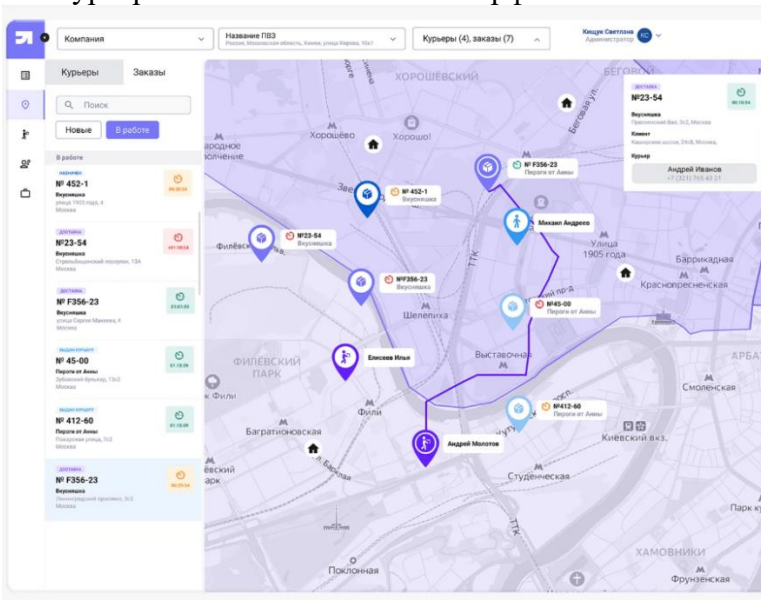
Компания

Название ПВЗ
Россия, Московская область, Химки, улица Карбова, 16к1

Курьеры (4), заказы (7)

Кищук Светлана
Администратор
КС

Курьеры
Заказы

Поиск

Новые
В работе

В работе

НАЗНАЧЕН
№ 452-1
Вкусняшка
улица 1905 года, 4
Москва
00:20:24

ДОСТАВКА
№23-54
Вкусняшка
Стрельбищенский переулок, 13А
Москва
+01:18:58

ДОСТАВКА
№ F356-23
Вкусняшка
улица Сергея Макеева, 4
Москва
03:03:55

ВЫДАН КУРЬЕРУ
№ 45-00
Пироги от Анны
Зубовский бульвар, 13с2
Москва
01:15:09

ВЫДАН КУРЬЕРУ
№ 412-60
Пироги от Анны
Покровская улица, 3с2
Москва
01:15:09

ДОСТАВКА
№ F356-23
Вкусняшка
Ленинградский проспект, 3с2
Москва
00:29:54

ХОРОШЁВСКИЙ
Хорошёво
Хорошо!
ародное ополчение
Беговая ул.
БЕГОВОЙ

ДОСТАВКА
№23-54
00:15:54
Вкусняшка
Пресненский Вал, 3с2, Москва
Клиент
Каширское шоссе, 24к8, Москва,
Курьер
Андрей Иванов
+7 (321) 765 43 21

№ 452-1
Вкусняшка

№ F356-23
Пироги от Анны

Михаил Андреев

№23-54
Вкусняшка

Филёвский

№F356-23
Вкусняшка

ТТК
Улица 1905 года
Баррикадная
Краснопресненская

Шелепиха

№45-00
Пироги от Анны

ФИЛЁВСКИЙ ПАРК

Елисеев Илья

Выставочная

Фили
Фили

АРБАТ
Смоленская

№412-60
Пироги от Анны

Багратионовская

Андрей Молотов

Киевский вкз.

Студенческая

евский арк

Парк к

ХАМОВНИКИ
Поклонная
Фрунзенская